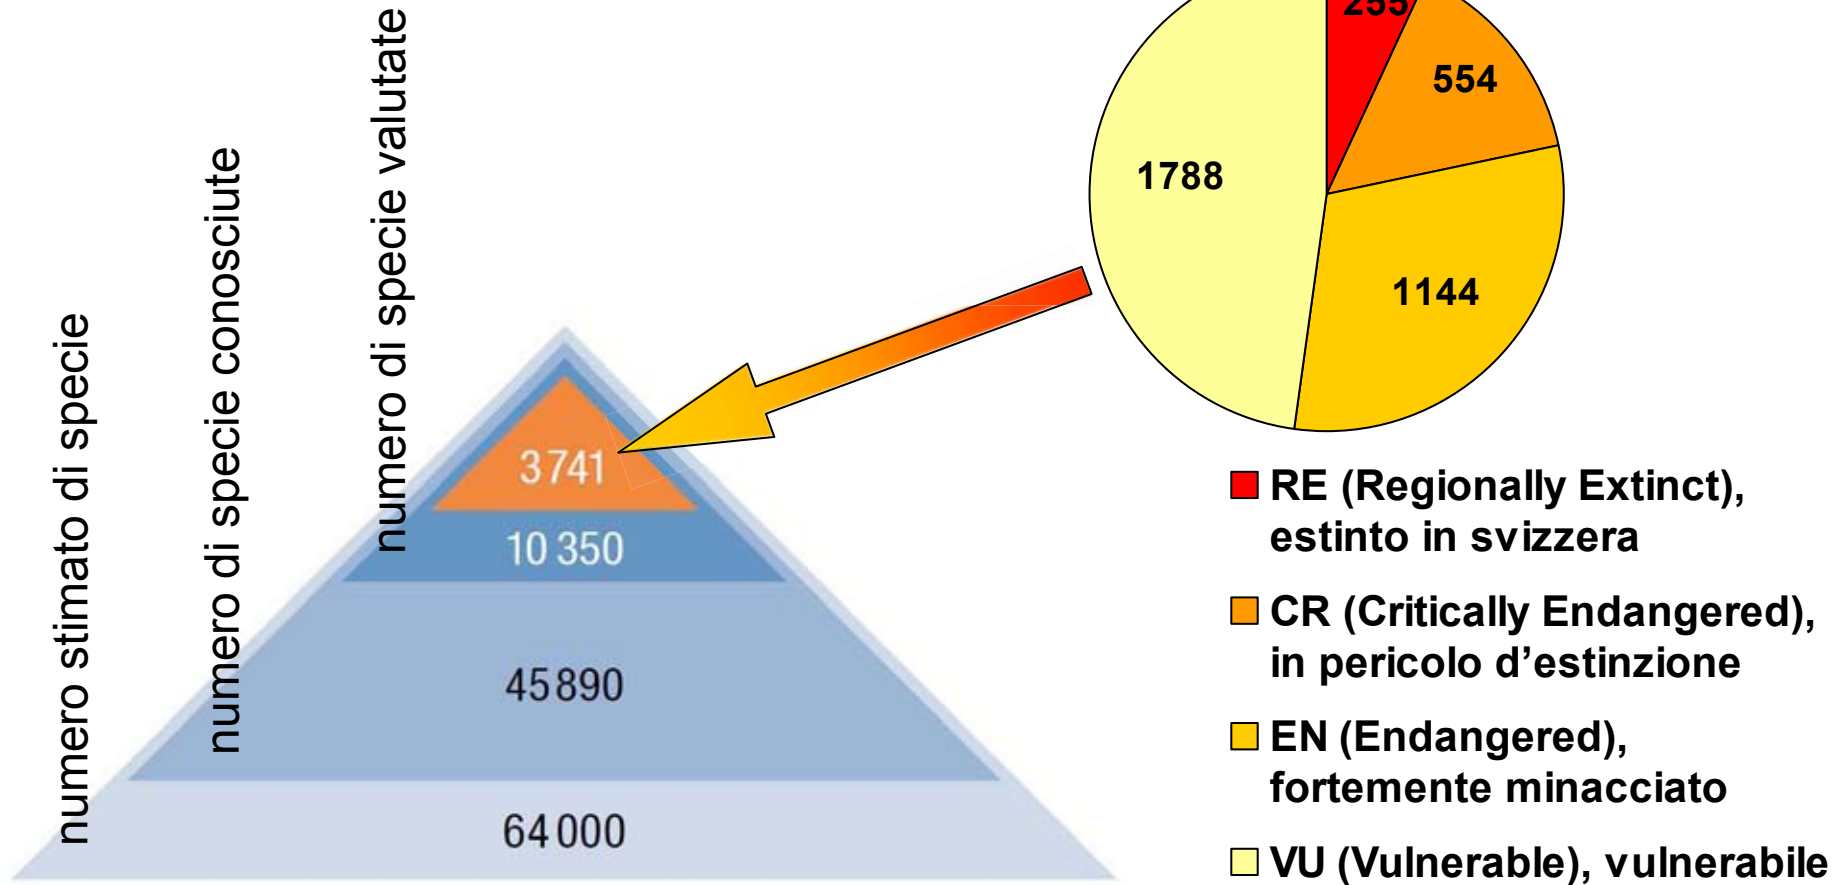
numero stimato di specie

numero di specie conosciute

numero di specie valutate

3741

10 350

45 890

64 000

255

554

1788

1144

RE (Regionally Extinct), estinto in svizzera

CR (Critically Endangered), in pericolo d'estinzione

EN (Endangered), fortemente minacciato

VU (Vulnerable), vulnerabile